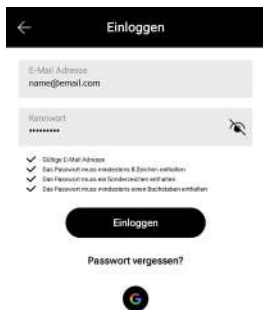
Einloggen

E-Mail Adresse
name@email.com

Kennwort
••••••••••

Gültige E-Mail Adresse
Das Passwort muss mindestens 8 Zeichen enthalten
Das Passwort muss ein Sonderzeichen enthalten
Das Passwort muss mindestens einen Buchstaben enthalten

Einloggen

Passwort vergessen?

G